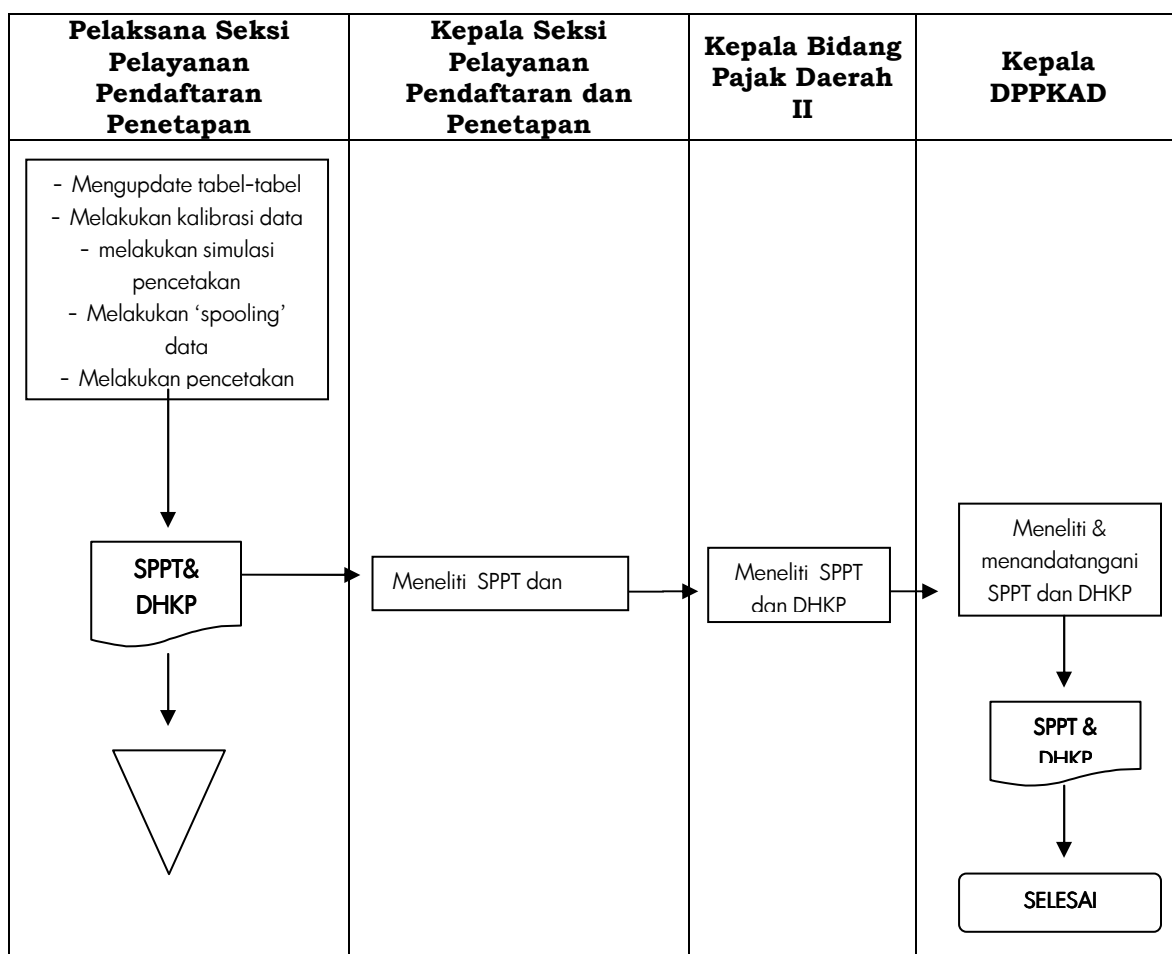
| Pelaksana Seksi Pelayanan Pendaftaran Penetapan | Kepala Seksi Pelayanan Pendaftaran dan Penetapan | Kepala Bidang Pajak Daerah II | Kepala DPPKAD |
|---|---|---|---|

- Mengupdate tabel-tabel
- Melakukan kalibrasi data
- melakukan simulasi pencetakan
- Melakukan 'spooling' data
- Melakukan pencetakan

SPPT& DHKP

Meneliti SPPT dan

Meneliti SPPT dan DHKP

Meneliti & menandatangani SPPT dan DHKP

SPPT & DHKP

SELESAI